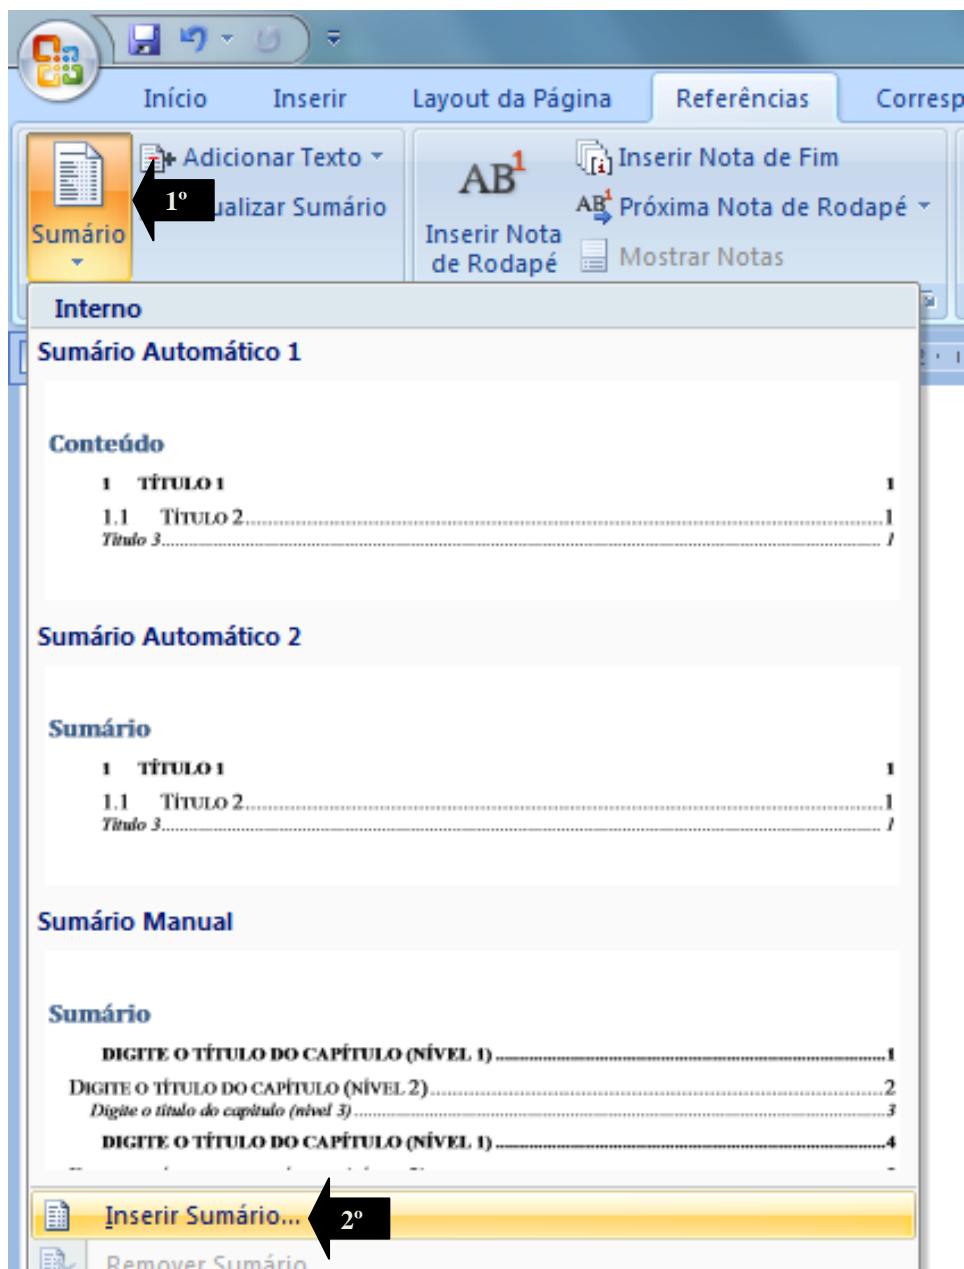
Início Inserir Layout da Página Referências Corresp

Sumário

Adicionar Texto

1º

ualizar Sumário

$AB^1$

Inserir Nota de Rodapé

Inserir Nota de Fim

Próxima Nota de Rodapé

Mostrar Notas

Interno

Sumário Automático 1

Conteúdo

1 TÍTULO 1 1

1.1 TÍTULO 2 1

Título 3 1

Sumário Automático 2

Sumário

1 TÍTULO 1 1

1.1 TÍTULO 2 1

Título 3 1

Sumário Manual

Sumário

DIGITE O TÍTULO DO CAPÍTULO (NÍVEL 1) 1

DIGITE O TÍTULO DO CAPÍTULO (NÍVEL 2) 2

Digite o título do capítulo (nível 3) 3

DIGITE O TÍTULO DO CAPÍTULO (NÍVEL 1) 4

Inserir Sumário...

2º

Remover Sumário